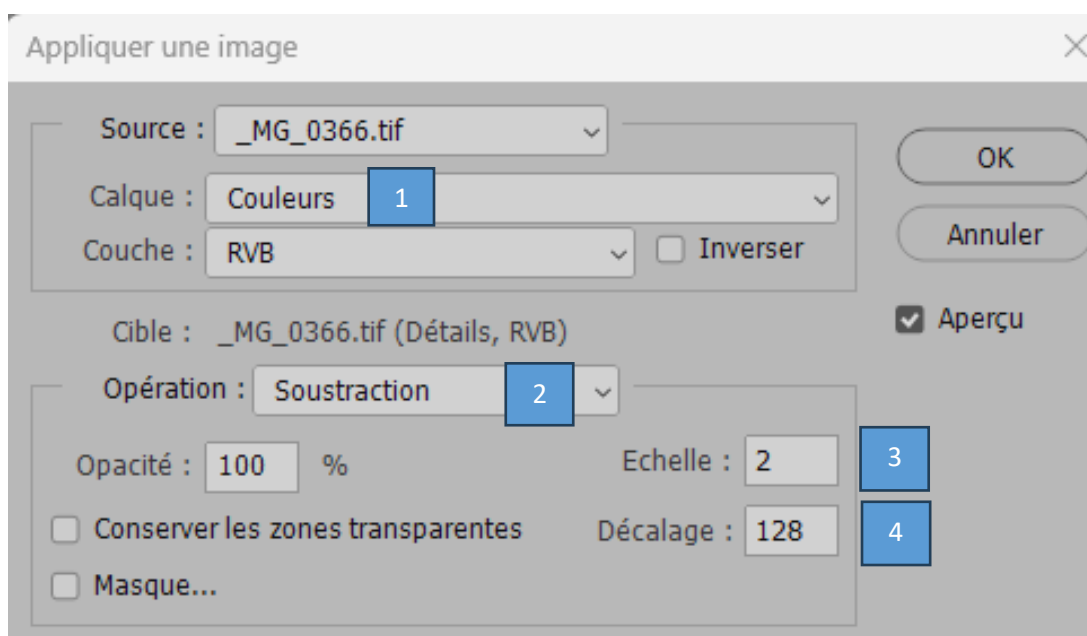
Appliquer une image

Source : _MG_0366.tif

Calque : Couleurs 1

Couche : RVB

Inverser

OK

Annuler

Aperçu

Cible : _MG_0366.tif (Détails, RVB)

Opération : Soustraction 2

Opacité : 100 %

Echelle : 2 3

Conserver les zones transparentes

Décalage : 128 4

Masque...